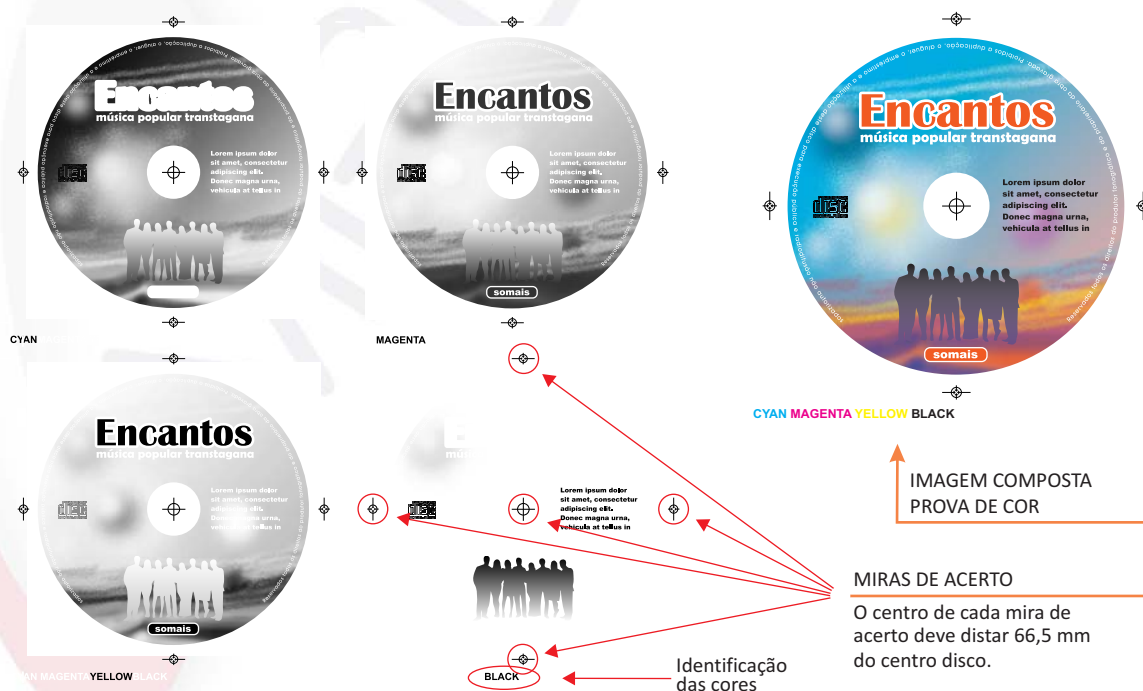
Encantos
música popular transtagana
Lorem ipsum dolor sit amet, consectetur adipiscing elit. Donec magna urna, vehicula at tellus in

CYAN

Encantos
música popular transtagana
Lorem ipsum dolor sit amet, consectetur adipiscing elit. Donec magna urna, vehicula at tellus in
somais

MAGENTA

Encantos
música popular transtagana
Lorem ipsum dolor sit amet, consectetur adipiscing elit. Donec magna urna, vehicula at tellus in
somais

Encantos
música popular transtagana
Lorem ipsum dolor sit amet, consectetur adipiscing elit. Donec magna urna, vehicula at tellus in
somais

CYAN MAGENTA YELLOW BLACK

IMAGEM COMPOSTA
PROVA DE COR

Lorem ipsum dolor sit amet, consectetur adipiscing elit. Donec magna urna, vehicula at tellus in

MIRAS DE ACERTO

O centro de cada mira de acerto deve distar 66,5 mm do centro disco.

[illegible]AN MAGENTA YELLOW BLACK

BLACK

Identificação das cores